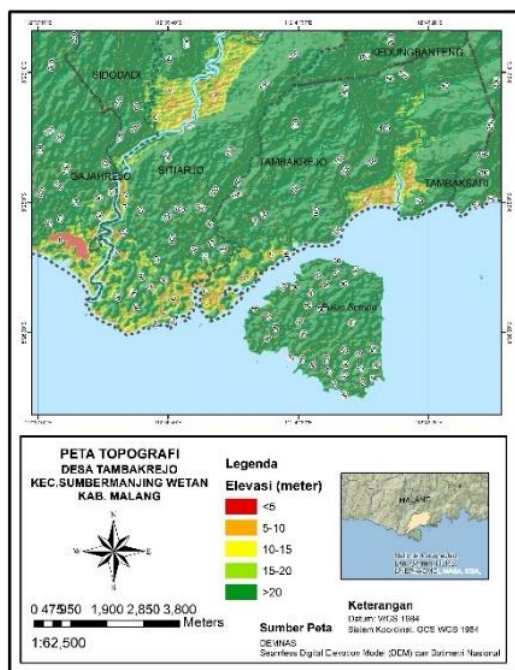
KEDUNGBANTENG
SIDODADI
SITIARJO
TAMBAKREJO
GAJAHREJO
TAMBAKSARI
Pulau Sempu

PETA TOPOGRAFI
DESA TAMBAKREJO
KEC.SUMBERMANJING WETAN
KAB. MALANG

N
S
W
E

0 475950 1,900 2,850 3,800
Meters
1:62,500

Legenda
Elevasi (meter)
<5
5-10
10-15
15-20
>20

MALANG

Sumber Peta
DEMNAS
Seamless Digital Elevation Model (DEM) dan Batimetri Nasional

Keterangan
Datum: WGS 1984
Sistem Koordinat: GCS WGS 1984